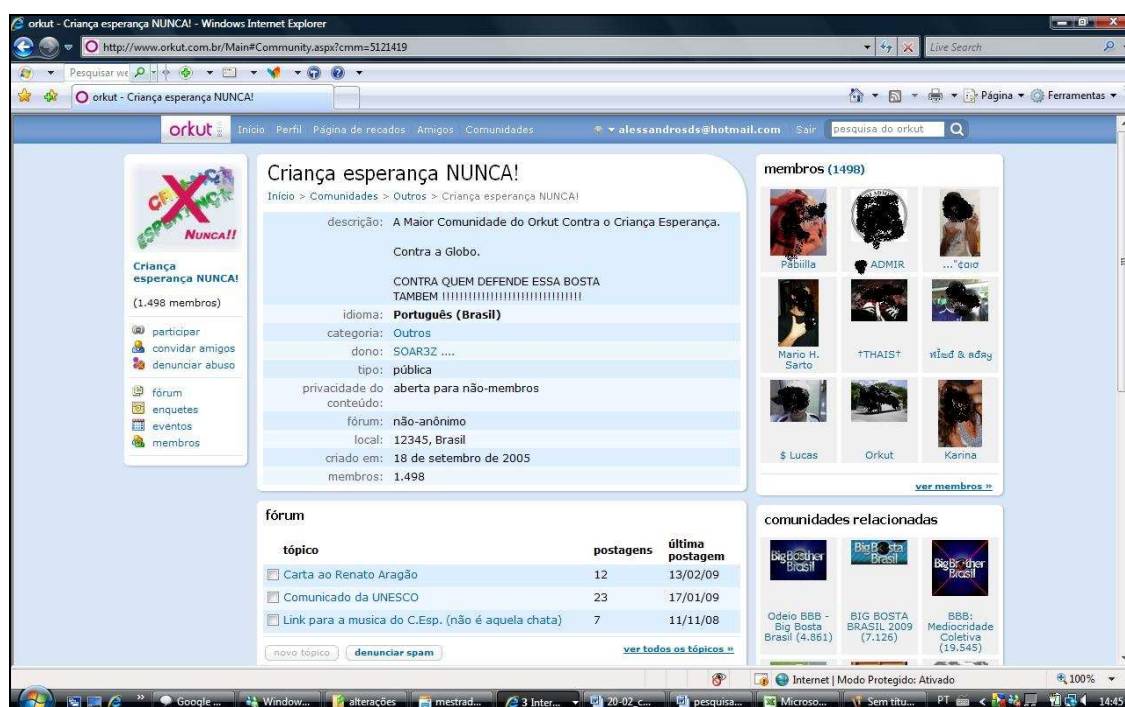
orkut - Criança esperança NUNCA! - Windows Internet Explorer

http://www.orkut.com.br/Main#Community.aspx?cmm=5121419

Live Search

Pesquisar we

orkut - Criança esperança NUNCA!

Página ▾ Ferramentas ▾

orkut Início Perfil Página de recados Amigos Comunidades alessandrosds@hotmail.com Sair pesquisa do orkut

NUNCA!!

Criança esperança NUNCA!

(1.498 membros)

participar
convidar amigos
denunciar abuso

fórum
enquetes
eventos
membros

Criança esperança NUNCA!

Início > Comunidades > Outros > Criança esperança NUNCA!

| | |
|---|---|
| descrição: | A Maior Comunidade do Orkut Contra o Criança Esperança. Contra a Globo. CONTRA QUEM DEFENDE ESSA BOSTA TAMBEM !!!!!!!!!!!!!!!!!!!!!!!!!!!!!!! |
| idioma: | Português (Brasil) |
| categoria: | Outros |
| dono: | SOAR3Z .... |
| tipo: | pública |
| privacidade do conteúdo: | aberta para não-membros |
| fórum: | não-anônimo |
| local: | 12345, Brasil |
| criado em: | 18 de setembro de 2005 |
| membros: | 1.498 |

membros (1498)

Pabiilla ADMIR ..."ɛaıɑ
Mario H. Sarto †THAIS† ʍĭɛď & αďαყ
$ Lucas Orkut Karina

ver membros »

fórum

| tópico | postagens | última postagem |
|---|---|---|
| Carta ao Renato Aragão | 12 | 13/02/09 |
| Comunicado da UNESCO | 23 | 17/01/09 |
| Link para a musica do C.Esp. (não é aquela chata) | 7 | 11/11/08 |

novo tópico denunciar spam ver todos os tópicos »

comunidades relacionadas

Big Brother Brasil Big Bosta Brasil Big Brother Brasil

Odeio BBB - Big Bosta Brasil (4.861)
BIG BOSTA BRASIL 2009 (7.126)
BBB: Mediocridade Coletiva (19.545)

Internet | Modo Protegido: Ativado 100%

Google ... Window... alterações mestrad... 3 Inter... 20-02_c... pesquisa... Microso... Sem títu... PT 14:45